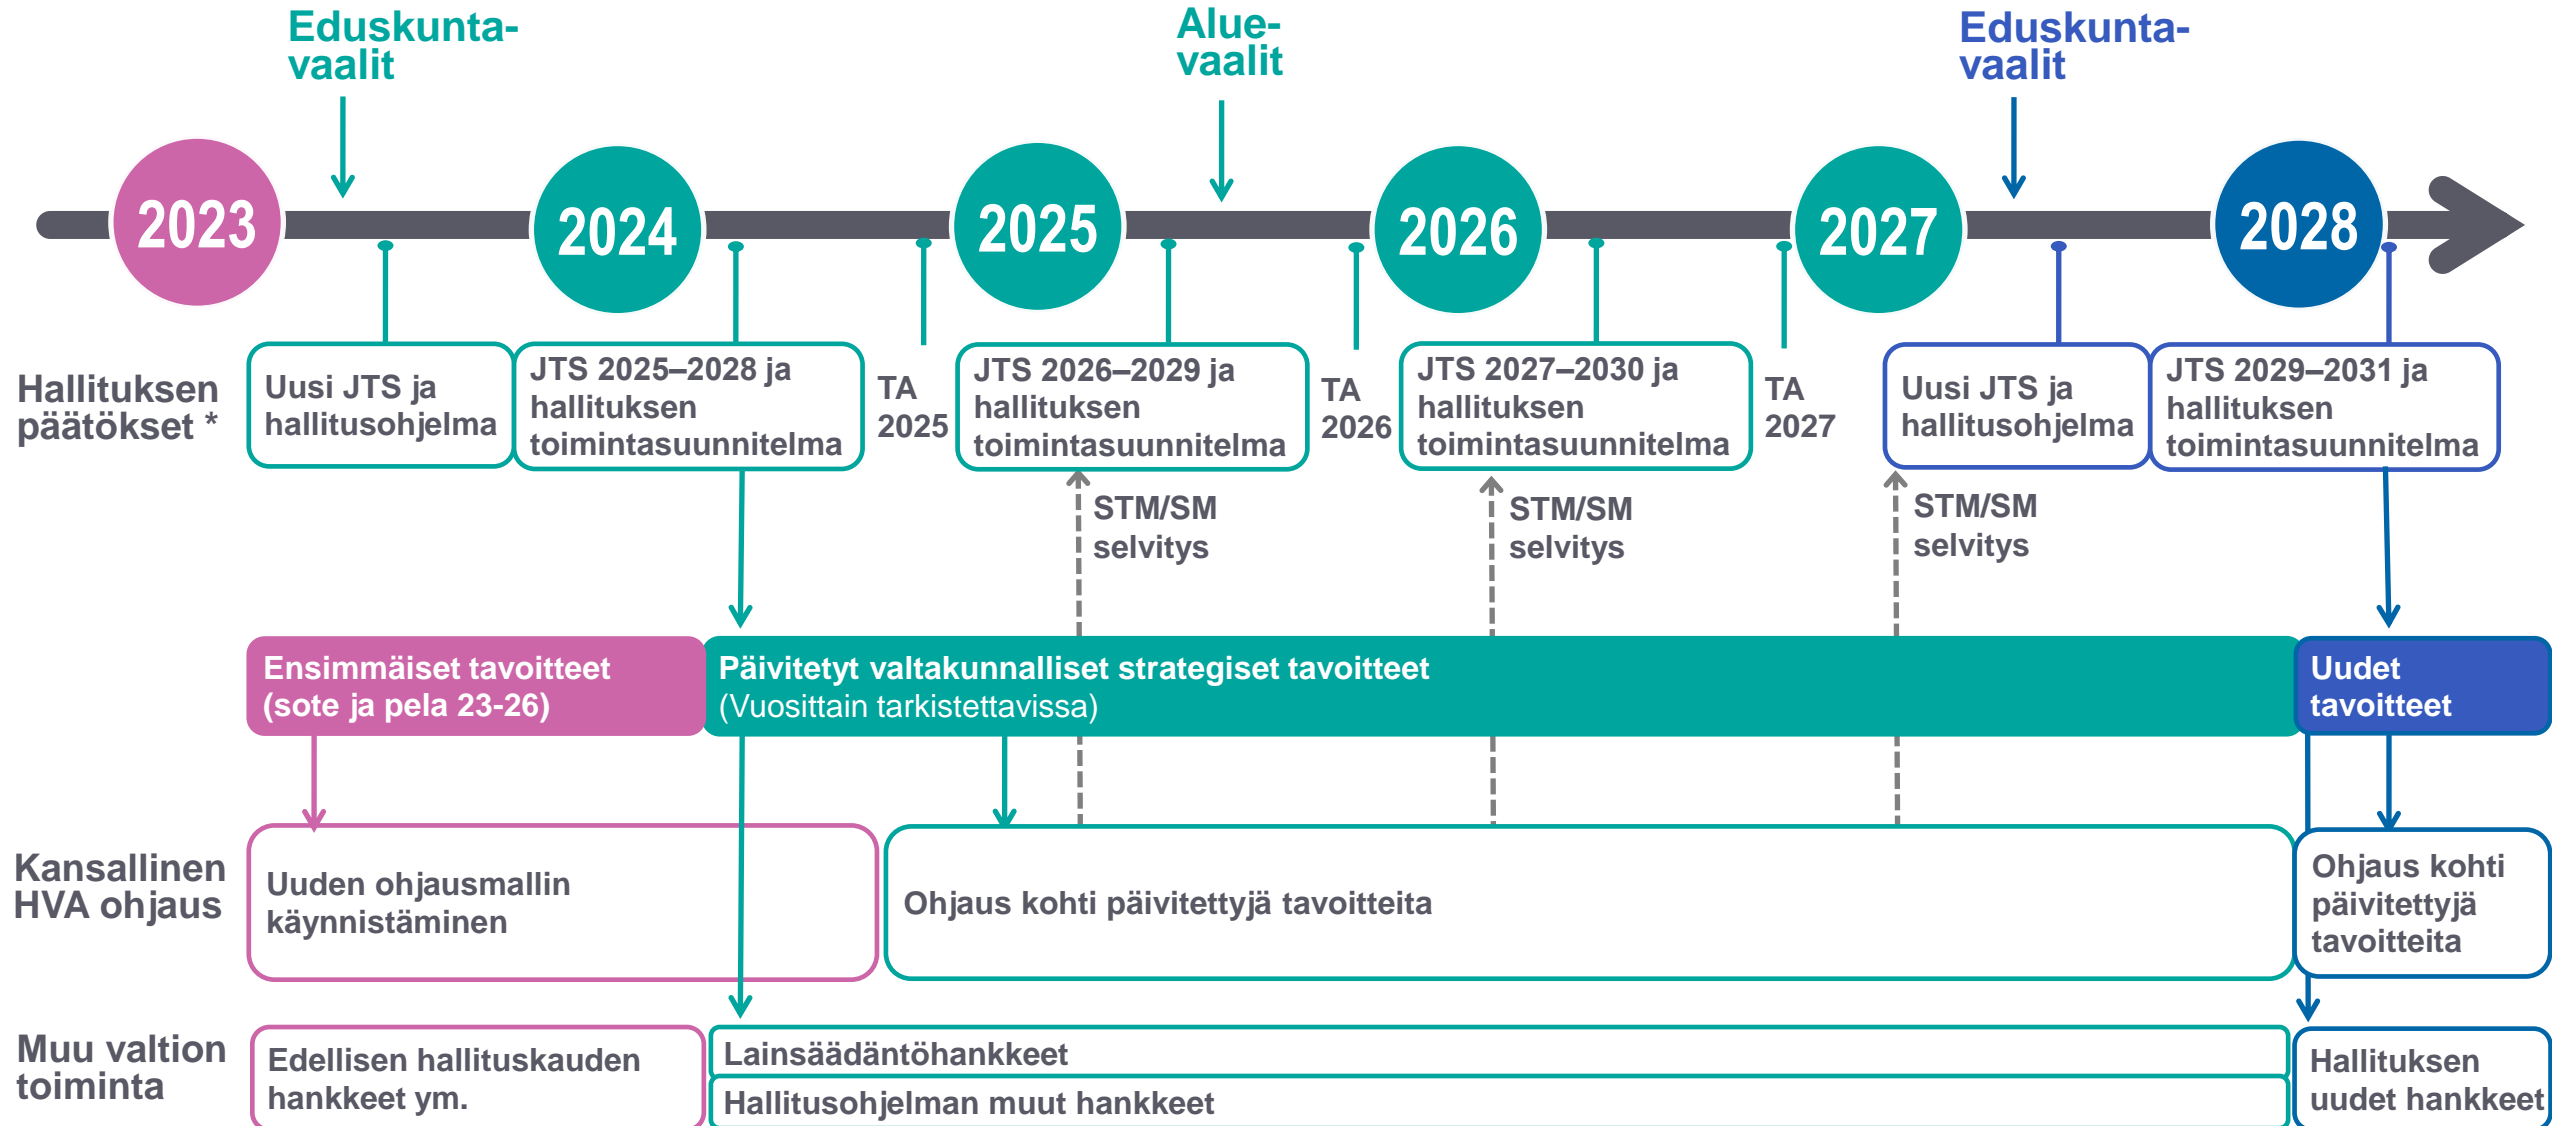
Eduskuntavaalit

Aluevaalit

Eduskuntavaalit

2023

2024

2025

2026

2027

2028

Hallituksen päätökset *

Uusi JTS ja hallitusohjelma

JTS 2025–2028 ja hallituksen toimintasuunnitelma

TA 2025

JTS 2026–2029 ja hallituksen toimintasuunnitelma

TA 2026

JTS 2027–2030 ja hallituksen toimintasuunnitelma

TA 2027

Uusi JTS ja hallitusohjelma

JTS 2029–2031 ja hallituksen toimintasuunnitelma

STM/SM selvitys

STM/SM selvitys

STM/SM selvitys

Ensimmäiset tavoitteet (sote ja pela 23-26)

Päivitetyt valtakunnalliset strategiset tavoitteet (Vuosittain tarkistettavissa)

Uudet tavoitteet

Kansallinen HVA ohjaus

Uuden ohjausmallin käynnistäminen

Ohjaus kohti päivitettyjä tavoitteita

Ohjaus kohti päivitettyjä tavoitteita

Muu valtion toiminta

Edellisen hallituskauden hankkeet ym.

Lainsäädäntöhankkeet

Hallitusohjelman muut hankkeet

Hallituksen uudet hankkeet